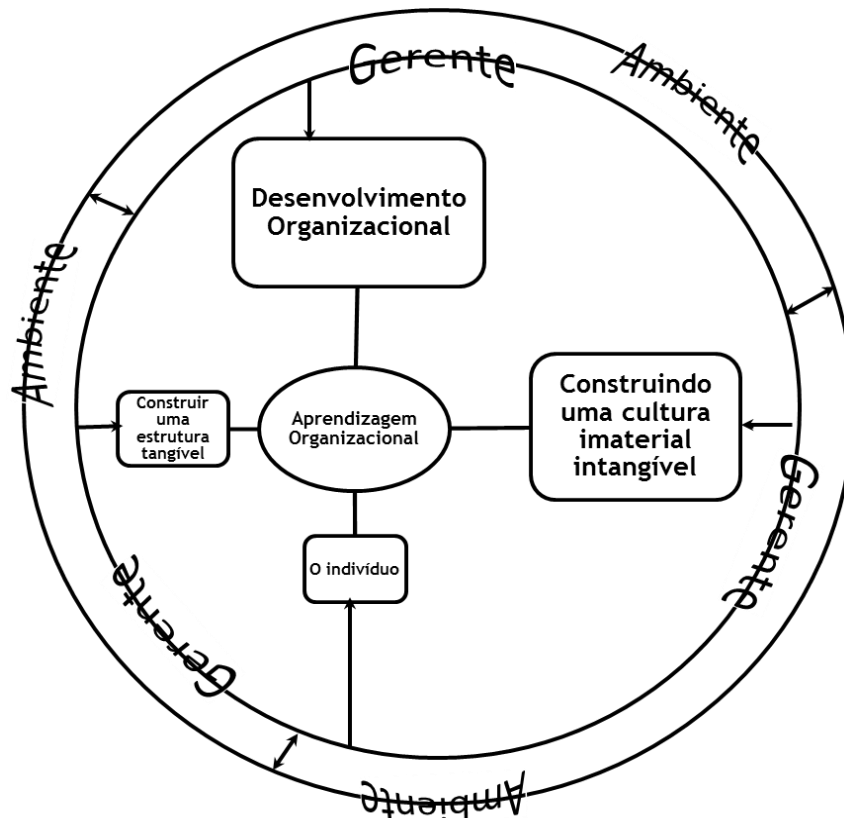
Gerente

Ambiente

Desenvolvimento Organizacional

Ambiente

Construindo uma cultura imaterial intangível

Construir uma estrutura tangível

Aprendizagem Organizacional

Gerente

O indivíduo

Gerente

Ambiente